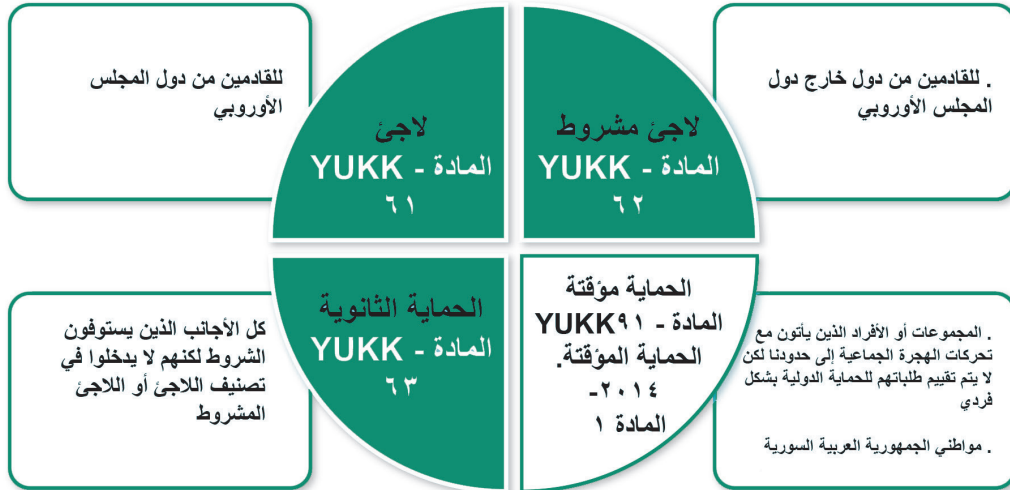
. للقادمين من دول خارج دول المجلس الأوروبي

لاجئ مشروط
المادة - YUKK
٦٢

لاجئ
المادة - YUKK
٦١

للقادمين من دول المجلس الأوروبي

. المجموعات أو الأفراد الذين يأتون مع تحركات الهجرة الجماعية إلى حدودنا لكن لا يتم تقييم طلباتهم للحماية الدولية بشكل فردي

. مواطني الجمهورية العربية السورية

الحماية مؤقتة
المادة - YUKK٩١
الحماية المؤقتة.
٢٠١٤-
المادة ١

الحماية الثانوية
المادة - YUKK
٦٣

كل الأجانب الذين يستوفون الشروط لكنهم لا يدخلوا في تصنيف اللاجئ أو اللاجئ المشروط